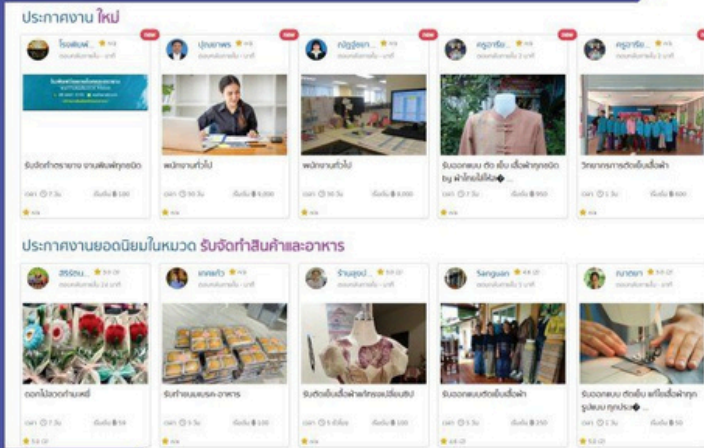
ประกาศงาน ใหม่

โรงพิมพ์... ★ n/a
ตอบกลับภายใน - นาที
รับจัดทำตารางงาน จานพิมพ์ทุกชนิด
เวลา 7 วัน เริ่มต้น ฿ 100
★ n/a

ปุณยาพร ★ n/a
ตอบกลับภายใน - นาที
พนักงานทั่วไป
เวลา 30 วัน เริ่มต้น ฿ 8,000
★ n/a

ณัฐรุจิรดา... ★ n/a
ตอบกลับภายใน - นาที
พนักงานทั่วไป
เวลา 30 วัน เริ่มต้น ฿ 8,000
★ n/a

ครูอารีย... ★ n/a
ตอบกลับภายใน 2 นาที
รับออกแบบ ตัด เย็บ เสื้อผ้าทุกชนิด by ผ้าไทยไปให้อ�...
เวลา 7 วัน เริ่มต้น ฿ 950
★ n/a

ครูอารีย... ★ n/a
ตอบกลับภายใน 2 นาที
วิทยากรการตัดเย็บเสื้อผ้า
เวลา 1 วัน เริ่มต้น ฿ 600
★ n/a

ประกาศงานยอดนิยมในหมวด รับจัดทำสินค้าและอาหาร

สรรอน... ★ 5.0
ตอบกลับภายใน 24 นาที
ดอกไม้ดอกท่านเหรี
เวลา 7 วัน เริ่มต้น ฿ 14
★ 5.0

แกงแก้ว ★ 5.0
ตอบกลับภายใน - นาที
รับทำขนมเบรค-อาหาร
เวลา 5 วัน เริ่มต้น ฿ 100
★ 5.0

ร้านคุณป... ★ 5.0
ตอบกลับภายใน - นาที
รับตัดเย็บเสื้อผ้าแก้ทรงเปลี่ยนซิป
เวลา 5 ชั่วโมง เริ่มต้น ฿ 100
★ n/a

Sanguan ★ 4.8
ตอบกลับภายใน 1 นาที
รับออกแบบตัดเย็บเสื้อผ้า
เวลา 30 วัน เริ่มต้น ฿ 210
★ 4.8

ณภาดา ★ 5.0
ตอบกลับภายใน - นาที
รับออกแบบ ตัดเย็บ แก้ไขเสื้อผ้าทุกรูปแบบ ทุกประ�...
เวลา 7 วัน เริ่มต้น ฿ 50
★ 5.0